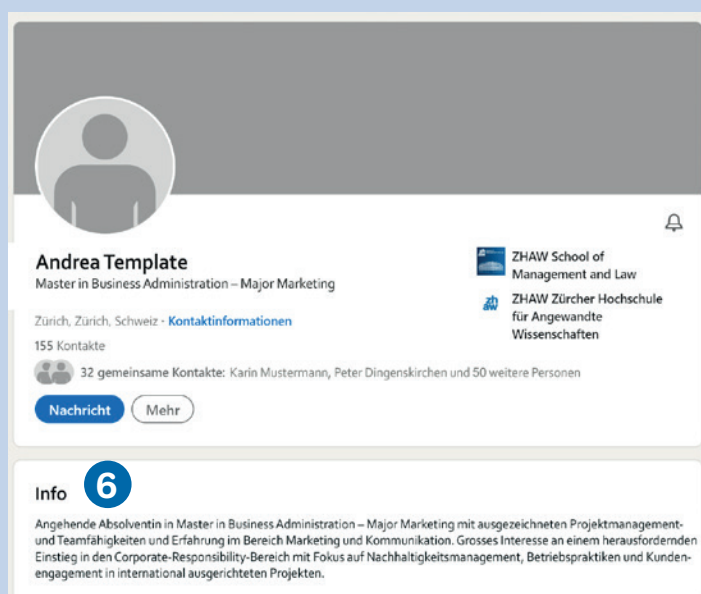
Andrea Template
Master in Business Administration – Major Marketing

ZHAW School of Management and Law

zh aw ZHAW Zürcher Hochschule für Angewandte Wissenschaften

Zürich, Zürich, Schweiz · Kontaktinformationen

155 Kontakte

32 gemeinsame Kontakte: Karin Mustermann, Peter Dingenskirchen und 50 weitere Personen

Nachricht Mehr

Info 6

Angehende Absolventin in Master in Business Administration – Major Marketing mit ausgezeichneten Projektmanagement- und Teamfähigkeiten und Erfahrung im Bereich Marketing und Kommunikation. Grosses Interesse an einem herausfordernden Einstieg in den Corporate-Responsibility-Bereich mit Fokus auf Nachhaltigkeitsmanagement, Betriebspraktiken und Kundenengagement in international ausgerichteten Projekten.